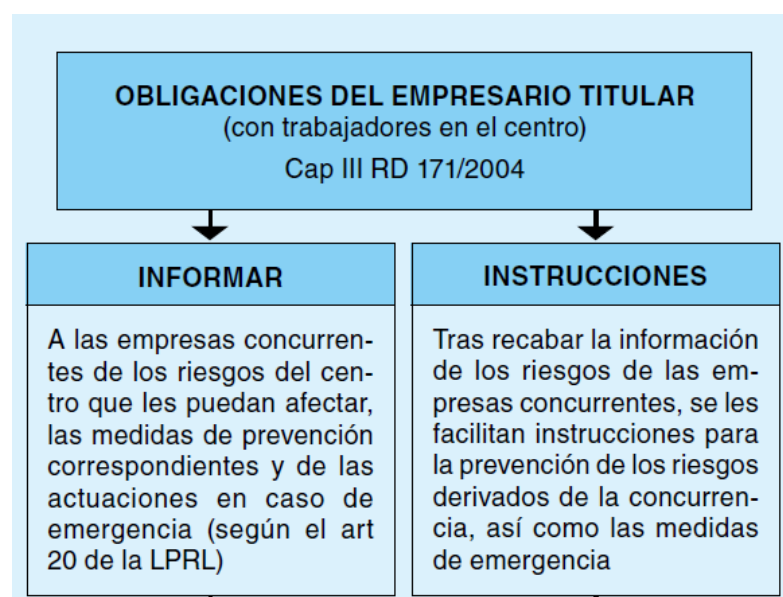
OBLIGACIONES DEL EMPRESARIO TITULAR
(con trabajadores en el centro)
Cap III RD 171/2004

INFORMAR

A las empresas concurrentes de los riesgos del centro que les puedan afectar, las medidas de prevención correspondientes y de las actuaciones en caso de emergencia (según el art 20 de la LPRL)

INSTRUCCIONES

Tras recabar la información de los riesgos de las empresas concurrentes, se les facilitan instrucciones para la prevención de los riesgos derivados de la concurrencia, así como las medidas de emergencia